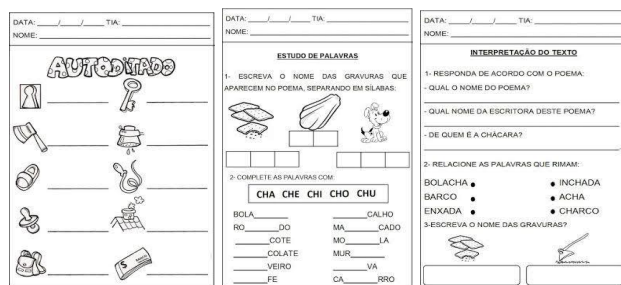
DATA: ___/___/___ TIA: ___________
NOME: ___________

AUTODITADO

DATA: ___/___/___ TIA: ___________
NOME: ___________

ESTUDO DE PALAVRAS

1- ESCREVA O NOME DAS GRAVURAS QUE APARECEM NO POEMA, SEPARANDO EM SÍLABAS:

2- COMPLETE AS PALAVRAS COM:

CHA CHE CHI CHO CHU

BOLA_______ _______CALHO
RO_______DO MA_______CADO
_______COTE MO_______LA
_______COLATE MUR_______
_______VEIRO _______VA
_______FE CA_______RRO

DATA: ___/___/___ TIA: ___________
NOME: ___________

INTERPRETAÇÃO DO TEXTO

1- RESPONDA DE ACORDO COM O POEMA:
- QUAL O NOME DO POEMA?
- QUAL NOME DA ESCRITORA DESTE POEMA?
- DE QUEM É A CHÁCARA?

2- RELACIONE AS PALAVRAS QUE RIMAM:

BOLACHA • • INCHADA
BARCO • • ACHA
ENXADA • • CHARCO

3-ESCREVA O NOME DAS GRAVURAS?